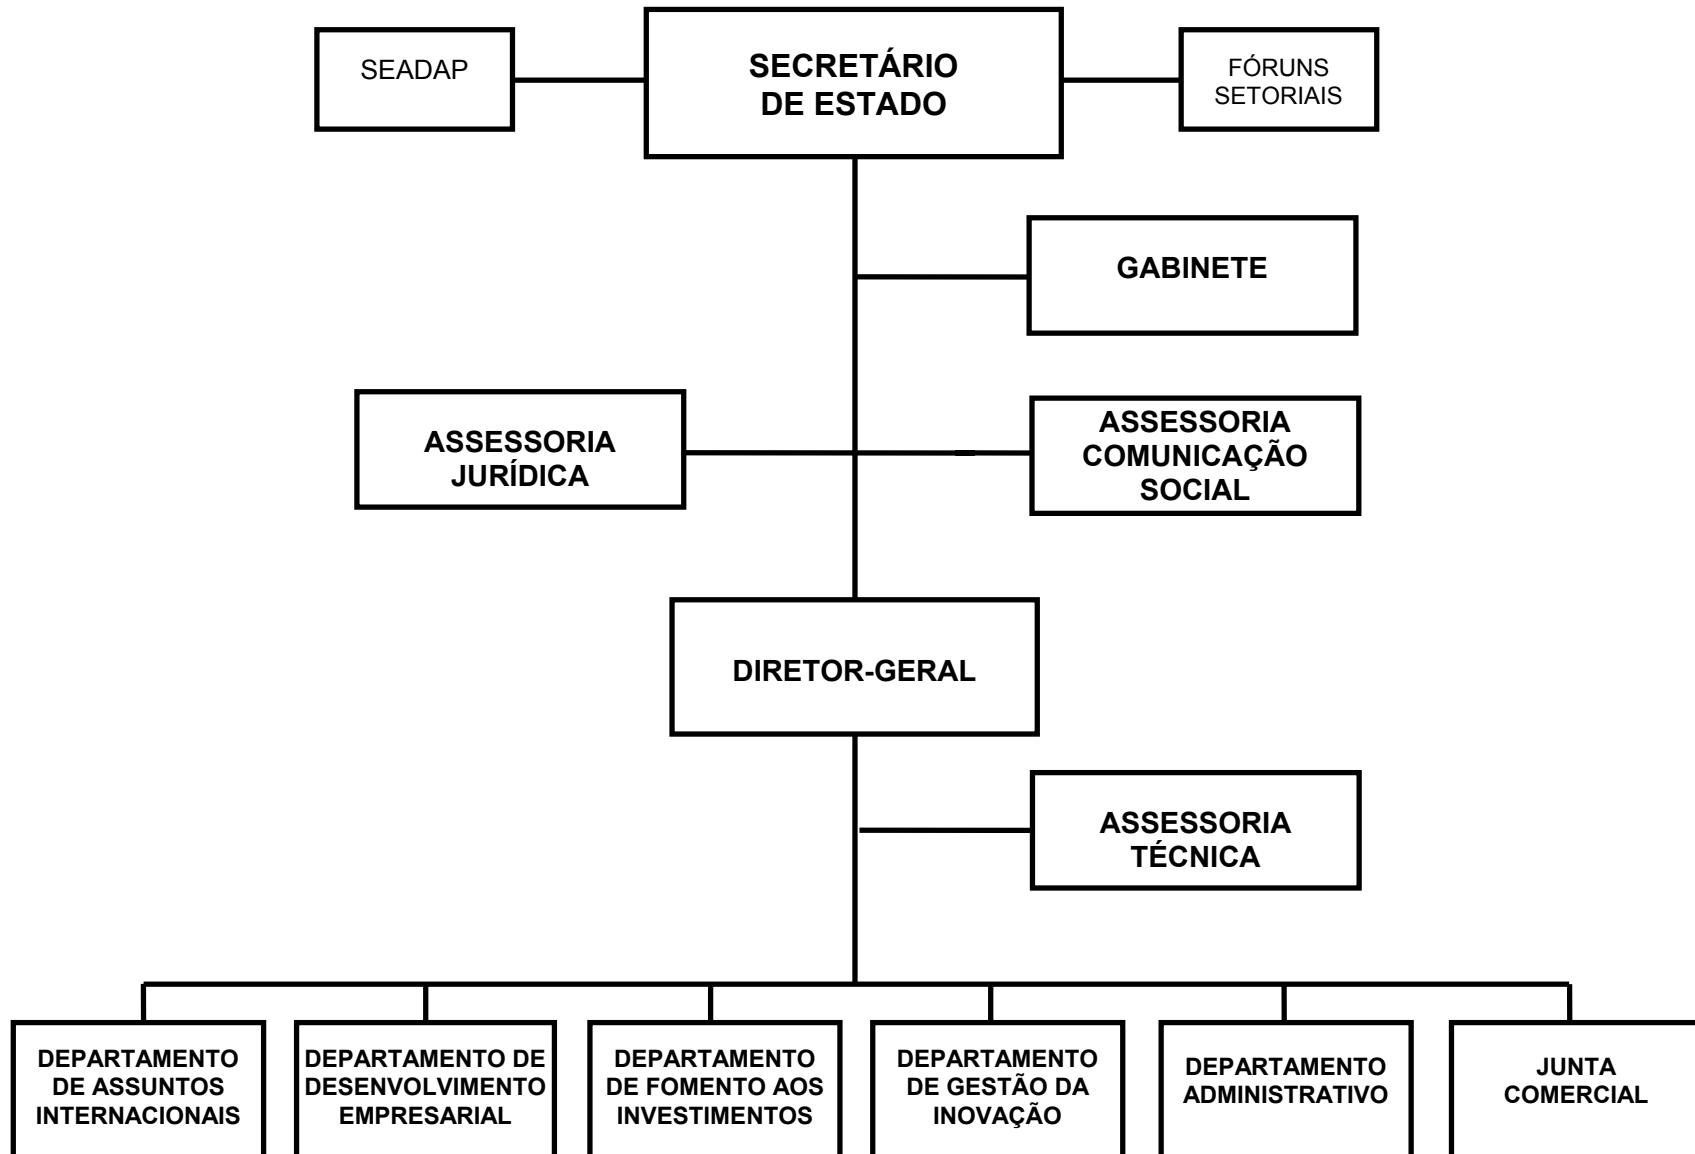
SEADAP

SECRETÁRIO DE ESTADO

FÓRUNS SETORIAIS

GABINETE

ASSESSORIA JURÍDICA

ASSESSORIA COMUNICAÇÃO SOCIAL

DIRETOR-GERAL

ASSESSORIA TÉCNICA

DEPARTAMENTO DE ASSUNTOS INTERNACIONAIS

DEPARTAMENTO DE DESENVOLVIMENTO EMPRESARIAL

DEPARTAMENTO DE FOMENTO AOS INVESTIMENTOS

DEPARTAMENTO DE GESTÃO DA INOVAÇÃO

DEPARTAMENTO ADMINISTRATIVO

JUNTA COMERCIAL